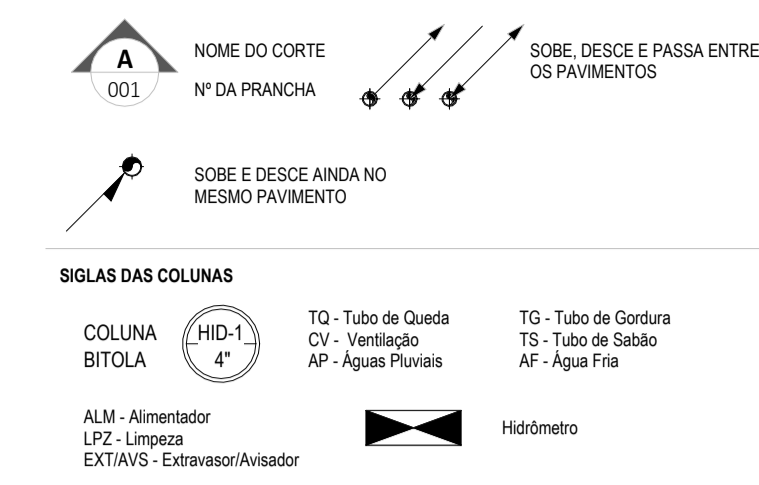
A
001

NOME DO CORTE

Nº DA PRANCHA

SOBE, DESCE E PASSA ENTRE OS PAVIMENTOS

SOBE E DESCE AINDA NO MESMO PAVIMENTO

SIGLAS DAS COLUNAS

COLUNA
BITOLA

HID-1
4"

TQ - Tubo de Queda
CV - Ventilação
AP - Águas Pluviais

TG - Tubo de Gordura
TS - Tubo de Sabão
AF - Água Fria

ALM - Alimentador
LPZ - Limpeza
EXT/AVS - Extravasor/Avisador

Hidrômetro